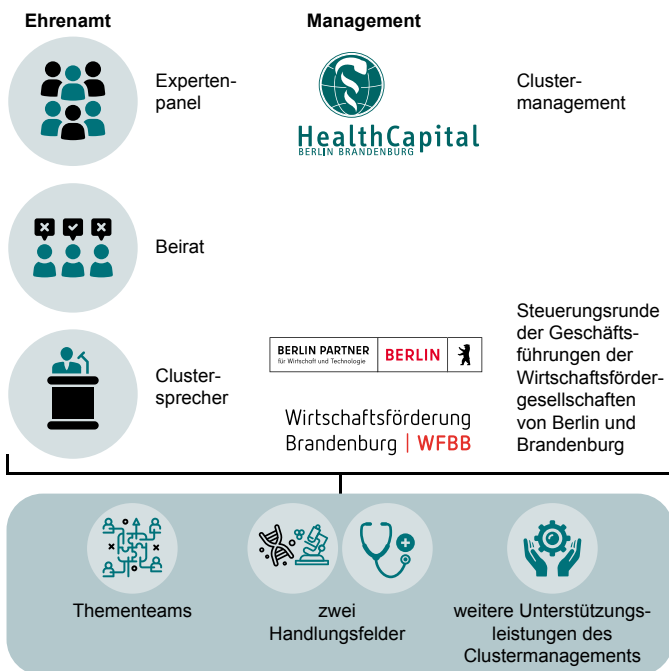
Ehrenamt

Management

Expertenpanel

HealthCapital
BERLIN BRANDENBURG

Clustermanagement

Beirat

Clustersprecher

BERLIN PARTNER
für Wirtschaft und Technologie
BERLIN

Wirtschaftsförderung
Brandenburg | WFBB

Steuerungsrunde der Geschäftsführungen der Wirtschaftsfördergesellschaften von Berlin und Brandenburg

Thementeams

zwei Handlungsfelder

weitere Unterstützungsleistungen des Clustermanagements